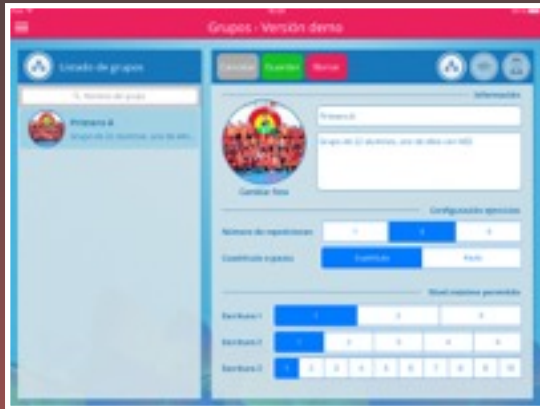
Grupos - Versión demo

Listado de grupos

Nombre del grupo

Primaria A
Grupo de 22 alumnos, uno de ellos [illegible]

Cancelar
Guardar
Borrar

Información

Primaria A

Grupo de 22 alumnos, uno de ellos con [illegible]

Cambiar foto

Configuración ejercicios

Número de repeticiones
1
2
3

Cuadrícula o puntos
Cuadrícula
Punto

Nivel máximo permitido

Escritura 1
1
2
3

Escritura 2
1
2
3
4
5

Escritura 3
1
2
3
4
5
6
7
8
9
10